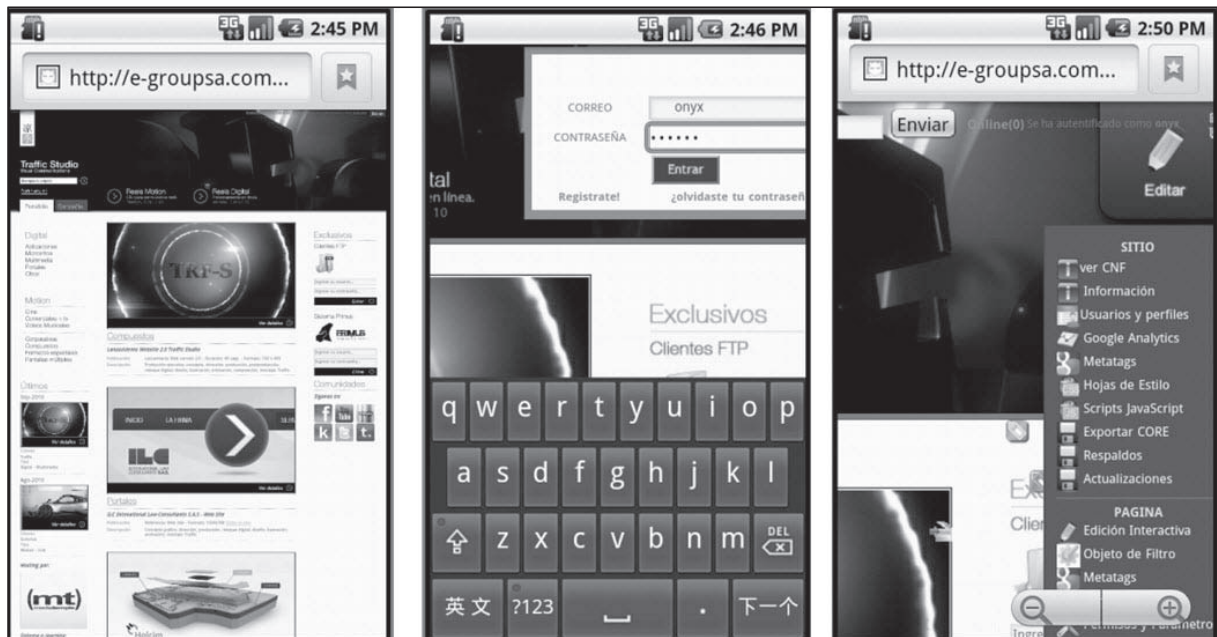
2:45 PM

http://e-groupsa.com...

Traffic Studio

Reels Motion

Reels Digital

Digital
Aplicaciones
Micrositios
Multimedia
Portales
Otros

Motion

Computación

Últimos

Portales

Exclusivos
Clientes FTP

Comunidades

(mt)

2:46 PM

CORREO onyx
CONTRASEÑA ••••••
Entrar
Registrate! ¿olvidaste tu contraseñ

tal
n línea.

Exclusivos
Clientes FTP

q w e r t y u i o p
a s d f g h j k l
z x c v b n m DEL
英文 ?123 . 下一个

2:50 PM

http://e-groupsa.com...

Enviar Online(0) Se ha autentificado como onyx

Editar

SITIO
ver CNF
Información
Usuarios y perfiles
Google Analytics
Metatags
Hojas de Estilo
Scripts JavaScript
Exportar CORE
Respaldos
Actualizaciones

PAGINA
Edición Interactiva
Objeto de Filtro
Metatags
Permisos y Parametro

Ex
Clien